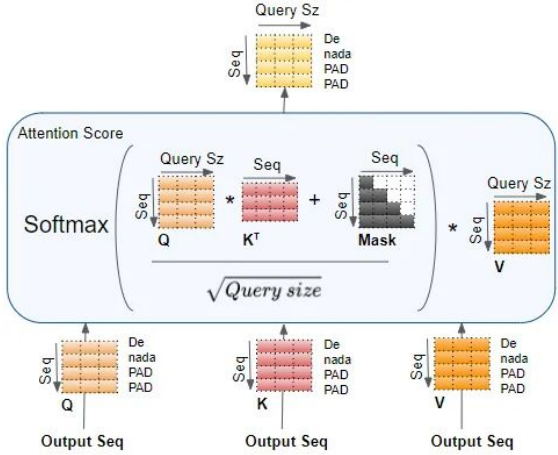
Query Sz
Seq
De
nada
PAD
PAD

Attention Score

Query Sz
Seq
Seq
Seq
Seq
Query Sz
Seq

Softmax

Q
*
$K^T$
+
Mask
*
V

$\sqrt{Query\ size}$

Seq
De
nada
PAD
PAD
Q
Output Seq

De
nada
PAD
PAD
K
Output Seq

Seq
De
nada
PAD
PAD
V
Output Seq